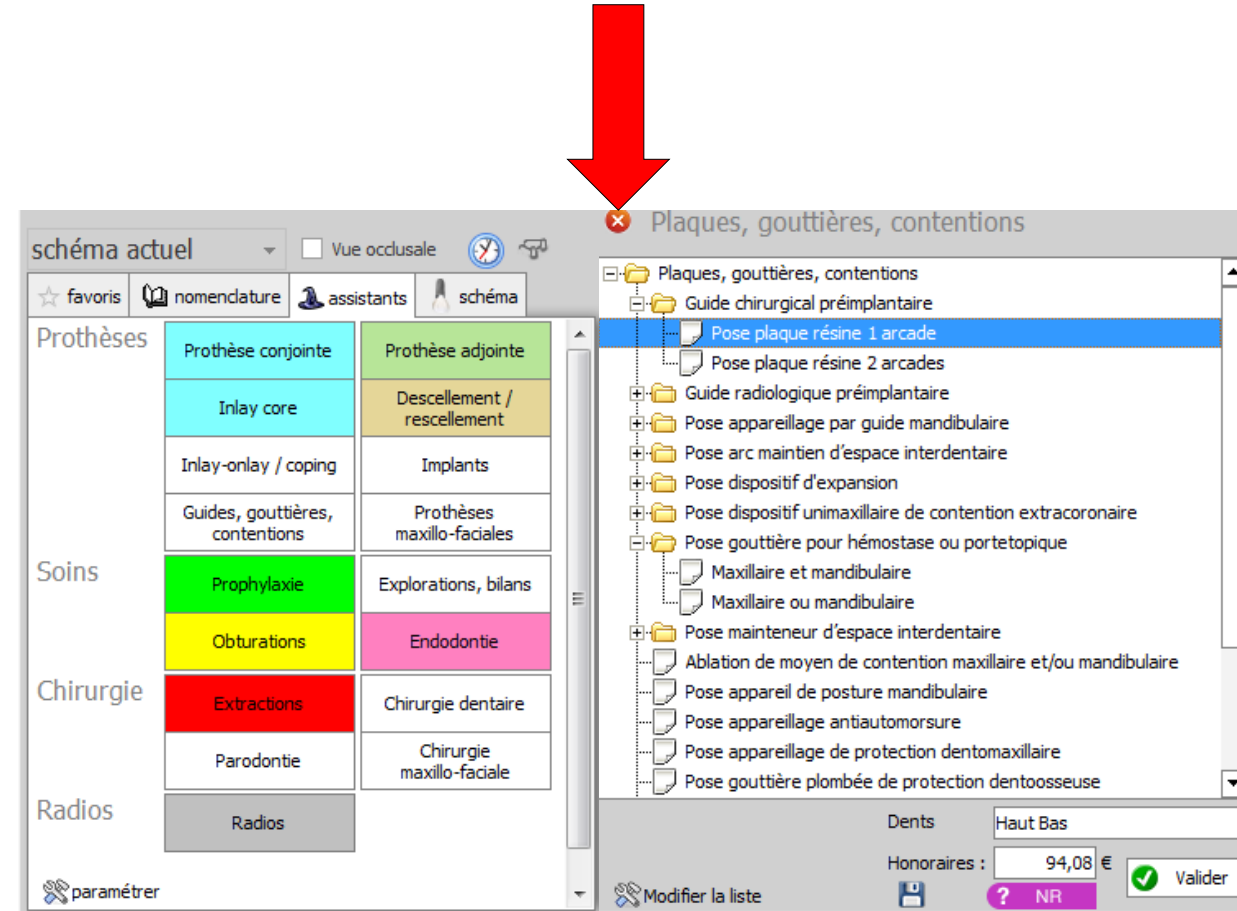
schéma actuel
Vue occlusale
favoris
nomenclature
assistants
schéma

Prothèses

| | |
|---|---|
| Prothèse conjointe | Prothèse adjointe |
| Inlay core | Descellement / rescellement |
| Inlay-onlay / coping | Implants |
| Guides, gouttières, contentions | Prothèses maxillo-faciales |

Soins

| | |
|---|---|
| Prophylaxie | Explorations, bilans |
| Obturations | Endodontie |

Chirurgie

| | |
|---|---|
| Extractions | Chirurgie dentaire |
| Parodontie | Chirurgie maxillo-faciale |

Radios

Radios

paramétrer

Plaques, gouttières, contentions

Plaques, gouttières, contentions
Guide chirurgical préimplantaire
Pose plaque résine 1 arcade
Pose plaque résine 2 arcades
Guide radiologique préimplantaire
Pose appareillage par guide mandibulaire
Pose arc maintien d'espace interdentaire
Pose dispositif d'expansion
Pose dispositif unimaxillaire de contention extracoronaire
Pose gouttière pour hémostase ou portetopique
Maxillaire et mandibulaire
Maxillaire ou mandibulaire
Pose mainteneur d'espace interdentaire
Ablation de moyen de contention maxillaire et/ou mandibulaire
Pose appareil de posture mandibulaire
Pose appareillage antiautomorsure
Pose appareillage de protection dentomaxillaire
Pose gouttière plombée de protection dentoosseuse

Dents Haut Bas
Honoraires : 94,08 €
Valider
Modifier la liste
? NR